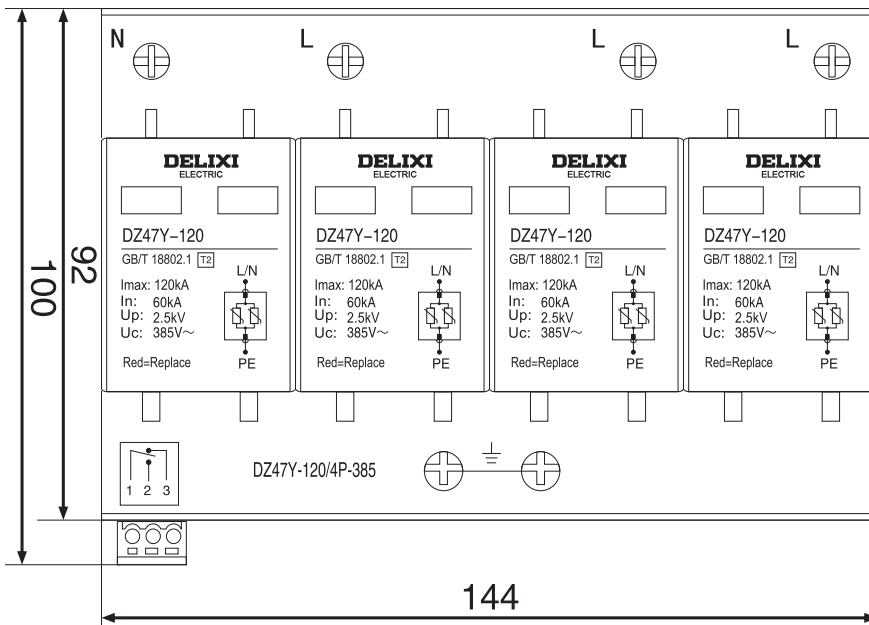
N L L L

100

92

DELIXI
ELECTRIC

DZ47Y–120
GB/T 18802.1 T2
Imax: 120kA
In: 60kA
Up: 2.5kV
Uc: 385V~
L/N
PE
Red=Replace

DELIXI
ELECTRIC

DZ47Y–120
GB/T 18802.1 T2
Imax: 120kA
In: 60kA
Up: 2.5kV
Uc: 385V~
L/N
PE
Red=Replace

DELIXI
ELECTRIC

DZ47Y–120
GB/T 18802.1 T2
Imax: 120kA
In: 60kA
Up: 2.5kV
Uc: 385V~
L/N
PE
Red=Replace

DELIXI
ELECTRIC

DZ47Y–120
GB/T 18802.1 T2
Imax: 120kA
In: 60kA
Up: 2.5kV
Uc: 385V~
L/N
PE
Red=Replace

1 2 3

DZ47Y-120/4P-385

144